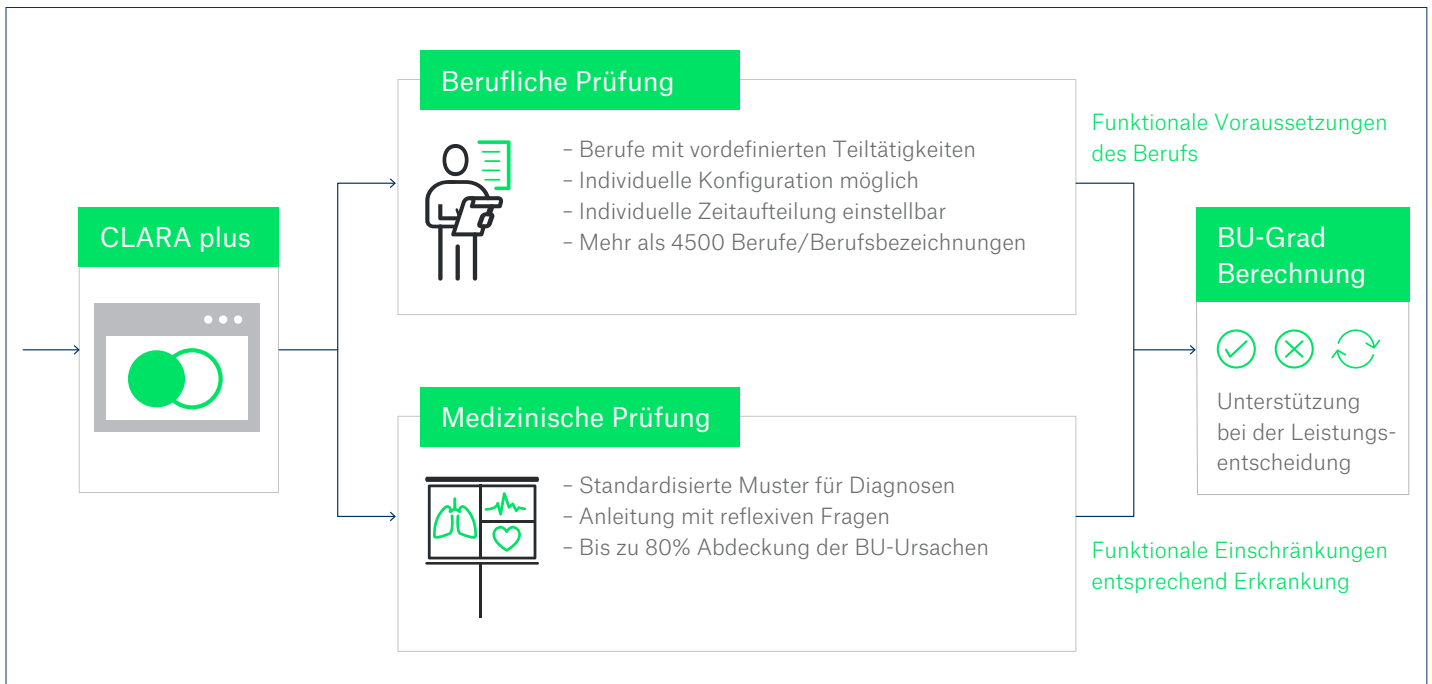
CLARA plus

Berufliche Prüfung

– Berufe mit vordefinierten Teiltätigkeiten
– Individuelle Konfiguration möglich
– Individuelle Zeitaufteilung einstellbar
– Mehr als 4500 Berufe/Berufsbezeichnungen

Medizinische Prüfung

– Standardisierte Muster für Diagnosen
– Anleitung mit reflexiven Fragen
– Bis zu 80% Abdeckung der BU-Ursachen

Funktionale Voraussetzungen des Berufs

Funktionale Einschränkungen entsprechend Erkrankung

BU-Grad Berechnung

Unterstützung bei der Leistungsentscheidung